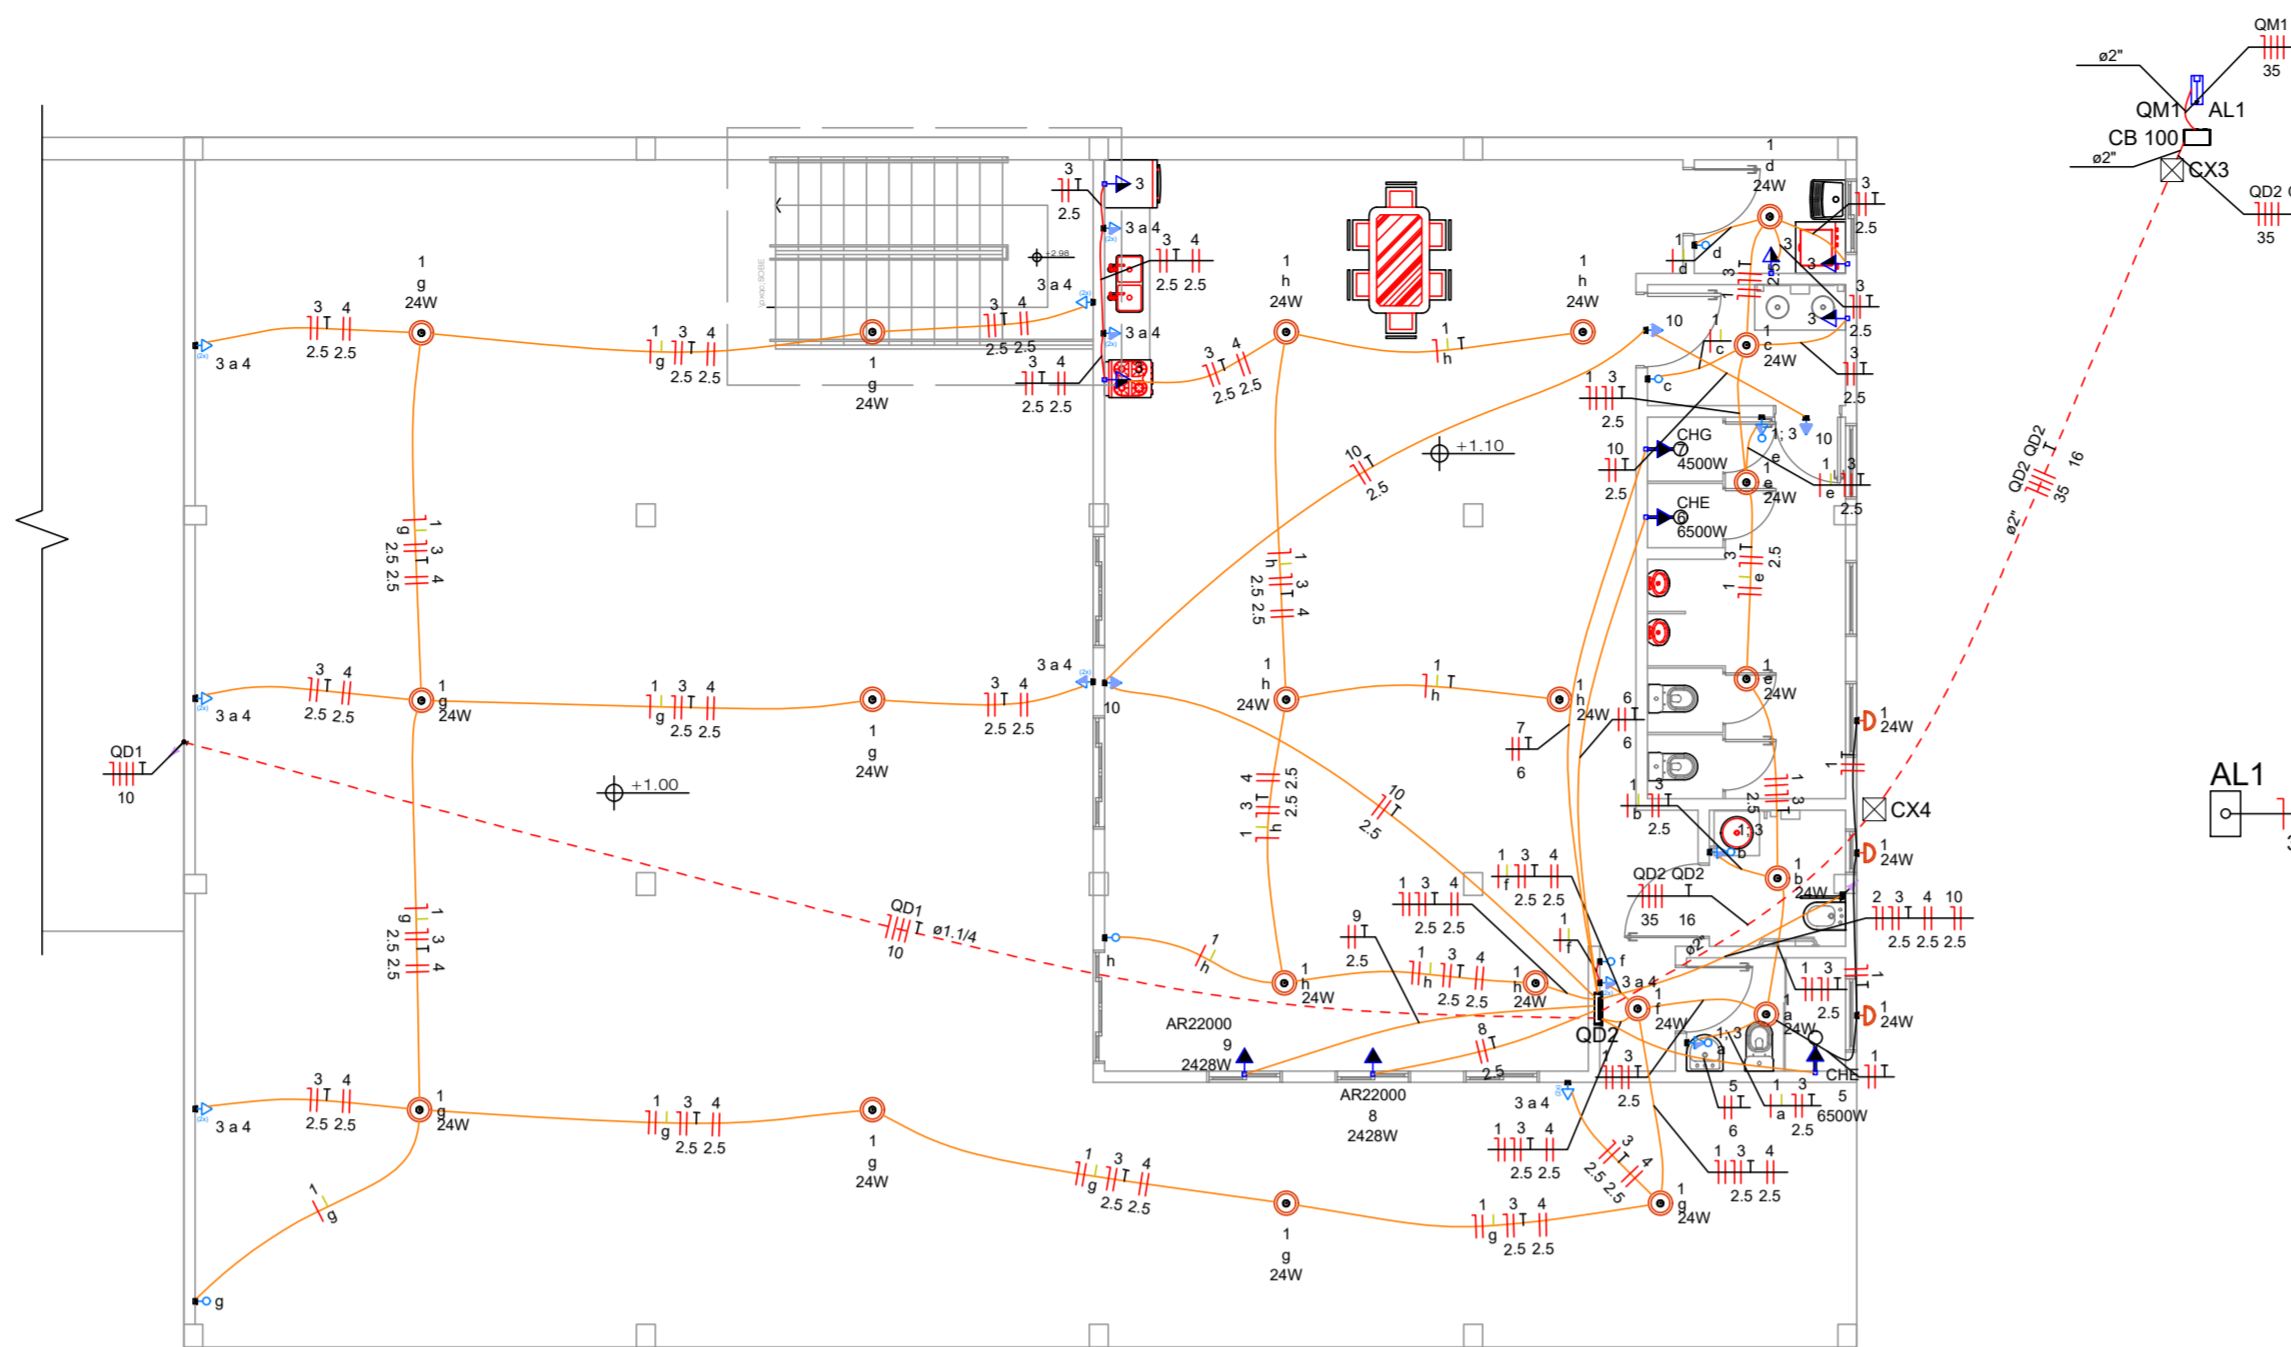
QM1
35
ø2"
QM1 AL1
CB 100
ø2"
CX3
QD2
35

1
d
24W

3
2.5
3 a 4
3 4
2.5 2.5
3 a 4
3 a 4

1
g
24W
3 4
2.5 2.5
3 a 4
1 3 4
g
2.5 2.5
1
g
24W
3 4
2.5 2.5
3 4
2.5 2.5
3 4
2.5 2.5

1
h
24W
1
h
24W
1
h

+1.10
10
2.5

CHG
4500W
CHE
6500W

1
g
24W

QD1
10
3 a 4
3 4
2.5 2.5
1 3 4
g
2.5 2.5
1
g
24W
3 a 4
3 4
2.5 2.5
10

+1.00

1
h
24W
1
h
1
h
24W

AL1
CX4
1
24W
1
24W
1
24W

QD1
ø1.1/4
10

QD2 QD2
35 16
ø2"
QD2 QD2
16
35

AR22000
9
2428W
AR22000
8
2428W
QD2

2 3 4 10
2.5 2.5 2.5

3 a 4
3 4
2.5 2.5
1
g
24W
1 3 4
g
2.5 2.5
1
g
24W
1 3 4
g
2.5 2.5
1
g
24W
1 3 4
g
2.5 2.5
1
g
24W

CHE
5
6500W

1
g
g